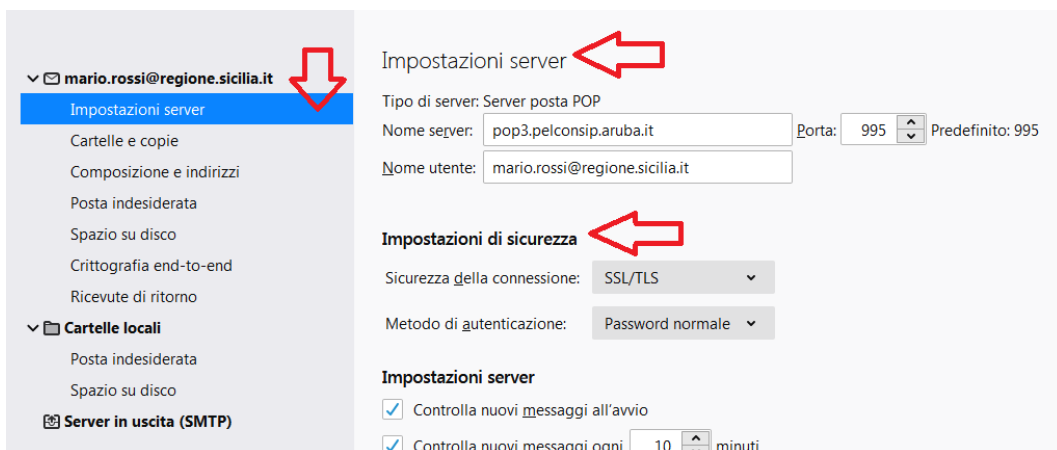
mario.rossi@regione.sicilia.it
Impostazioni server
Cartelle e copie
Composizione e indirizzi
Posta indesiderata
Spazio su disco
Crittografia end-to-end
Ricevute di ritorno
Cartelle locali
Posta indesiderata
Spazio su disco
Server in uscita (SMTP)

Impostazioni server

Tipo di server: Server posta POP
Nome server: pop3.pelconsip.aruba.it Porta: 995 Predefinito: 995
Nome utente: mario.rossi@regione.sicilia.it

Impostazioni di sicurezza

Sicurezza della connessione: SSL/TLS
Metodo di autenticazione: Password normale

Impostazioni server

Controlla nuovi messaggi all'avvio
Controlla nuovi messaggi ogni 10 minuti